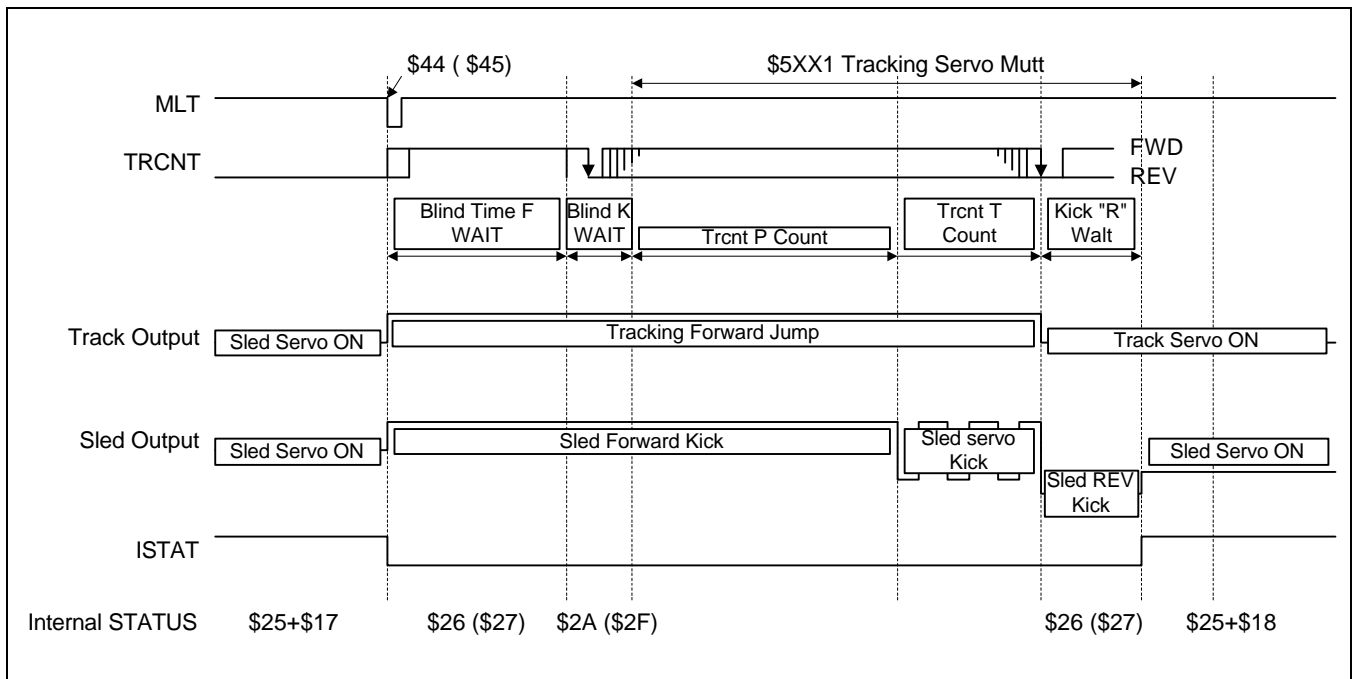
$44 ( $45)

$5XX1 Tracking Servo Mutt

MLT

TRCNT

FWD

REV

Blind Time F WAIT

Blind K WAIT

Trcnt P Count

Trcnt T Count

Kick "R" Walt

Track Output

Sled Servo ON

Tracking Forward Jump

Track Servo ON

Sled Output

Sled Servo ON

Sled Forward Kick

Sled servo Kick

Sled REV Kick

Sled Servo ON

ISTAT

Internal STATUS

$25+$17

$26 ($27)

$2A ($2F)

$26 ($27)

$25+$18